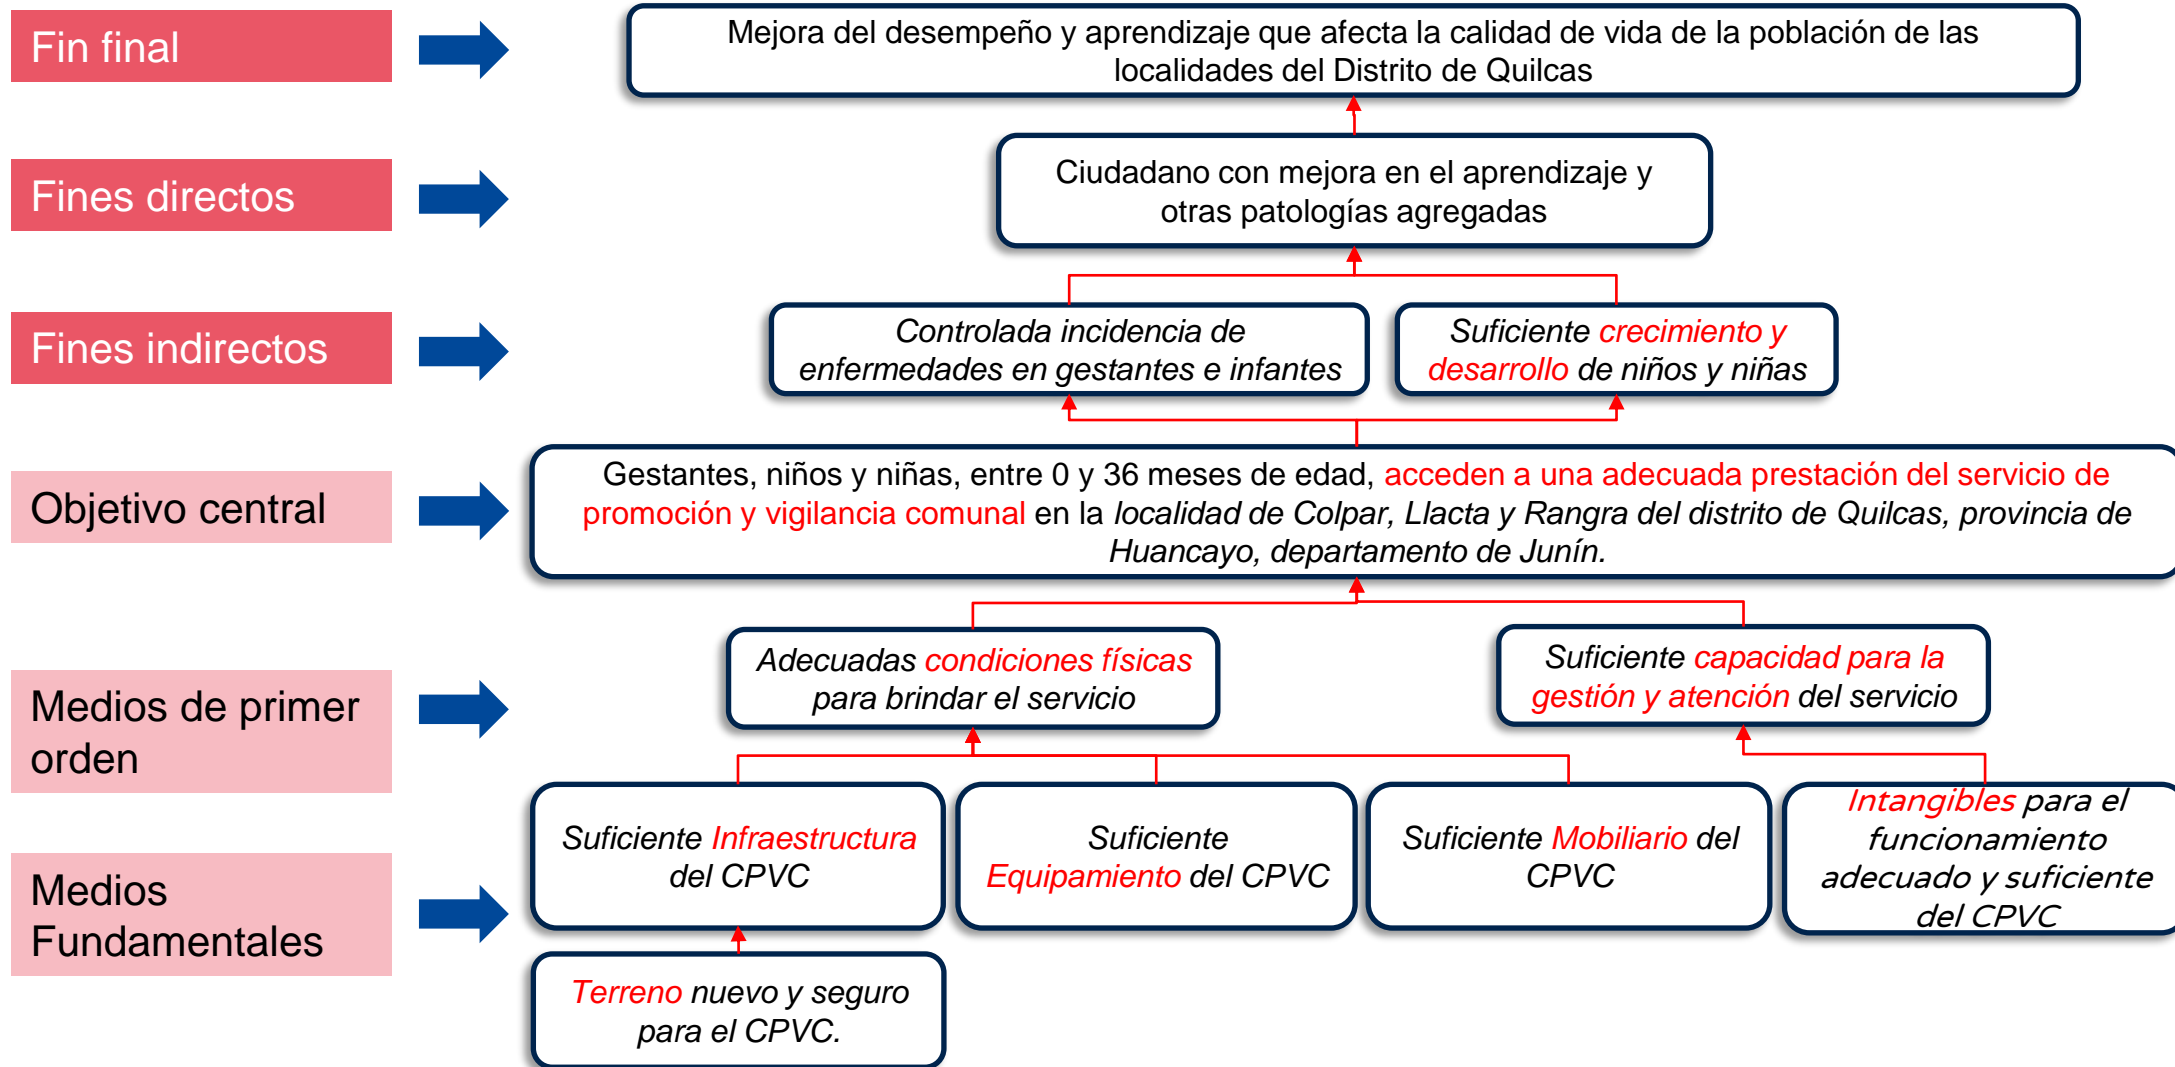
Fin final

Mejora del desempeño y aprendizaje que afecta la calidad de vida de la población de las localidades del Distrito de Quilcas

Fines directos

Ciudadano con mejora en el aprendizaje y otras patologías agregadas

Fines indirectos

Controlada incidencia de enfermedades en gestantes e infantes

Suficiente crecimiento y desarrollo de niños y niñas

Objetivo central

Gestantes, niños y niñas, entre 0 y 36 meses de edad, acceden a una adecuada prestación del servicio de promoción y vigilancia comunal en la localidad de Colpar, Llacta y Rangra del distrito de Quilcas, provincia de Huancayo, departamento de Junín.

Medios de primer orden

Adecuadas condiciones físicas para brindar el servicio

Suficiente capacidad para la gestión y atención del servicio

Medios Fundamentales

Suficiente Infraestructura del CPVC

Suficiente Equipamiento del CPVC

Suficiente Mobiliario del CPVC

Intangibles para el funcionamiento adecuado y suficiente del CPVC

Terreno nuevo y seguro para el CPVC.